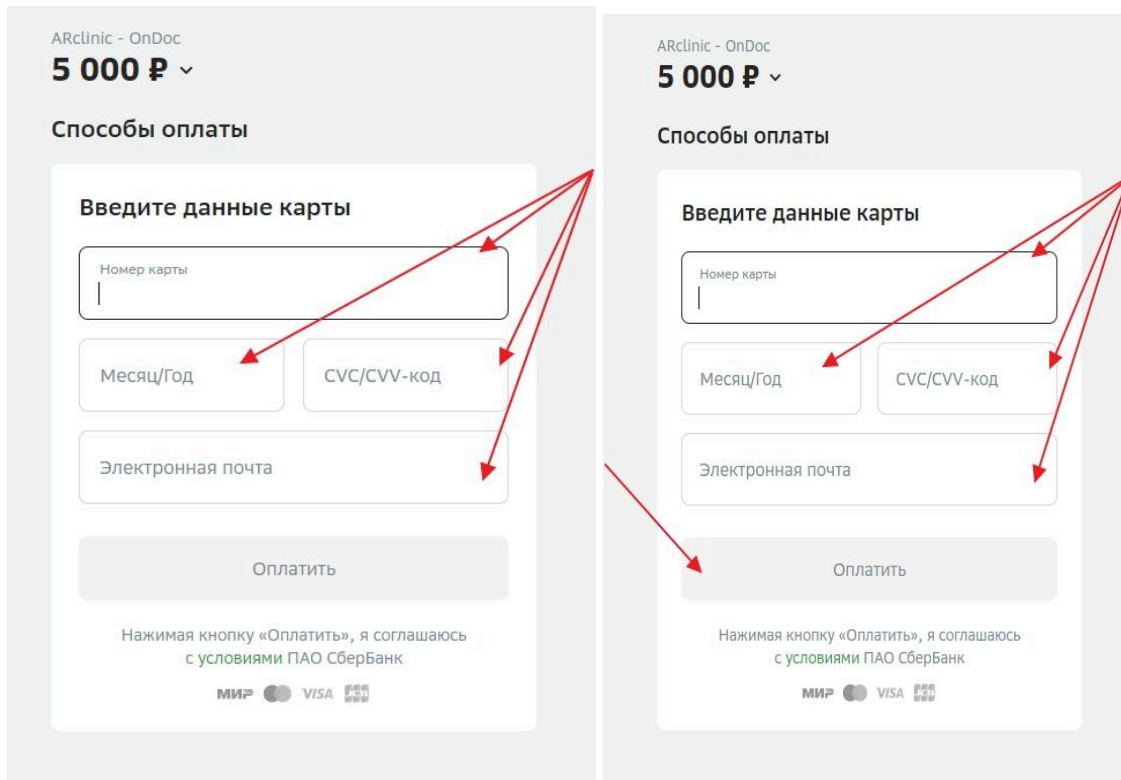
ARclinic - OnDoc
5 000 ₽

Способы оплаты

Введите данные карты

Номер карты

Месяц/Год

CVC/CVV-код

Электронная почта

Оплатить

Нажимая кнопку «Оплатить», я соглашаюсь с условиями ПАО СберБанк

МИР VISA JCB

ARclinic - OnDoc
5 000 ₽

Способы оплаты

Введите данные карты

Номер карты

Месяц/Год

CVC/CVV-код

Электронная почта

Оплатить

Нажимая кнопку «Оплатить», я соглашаюсь с условиями ПАО СберБанк

МИР VISA JCB